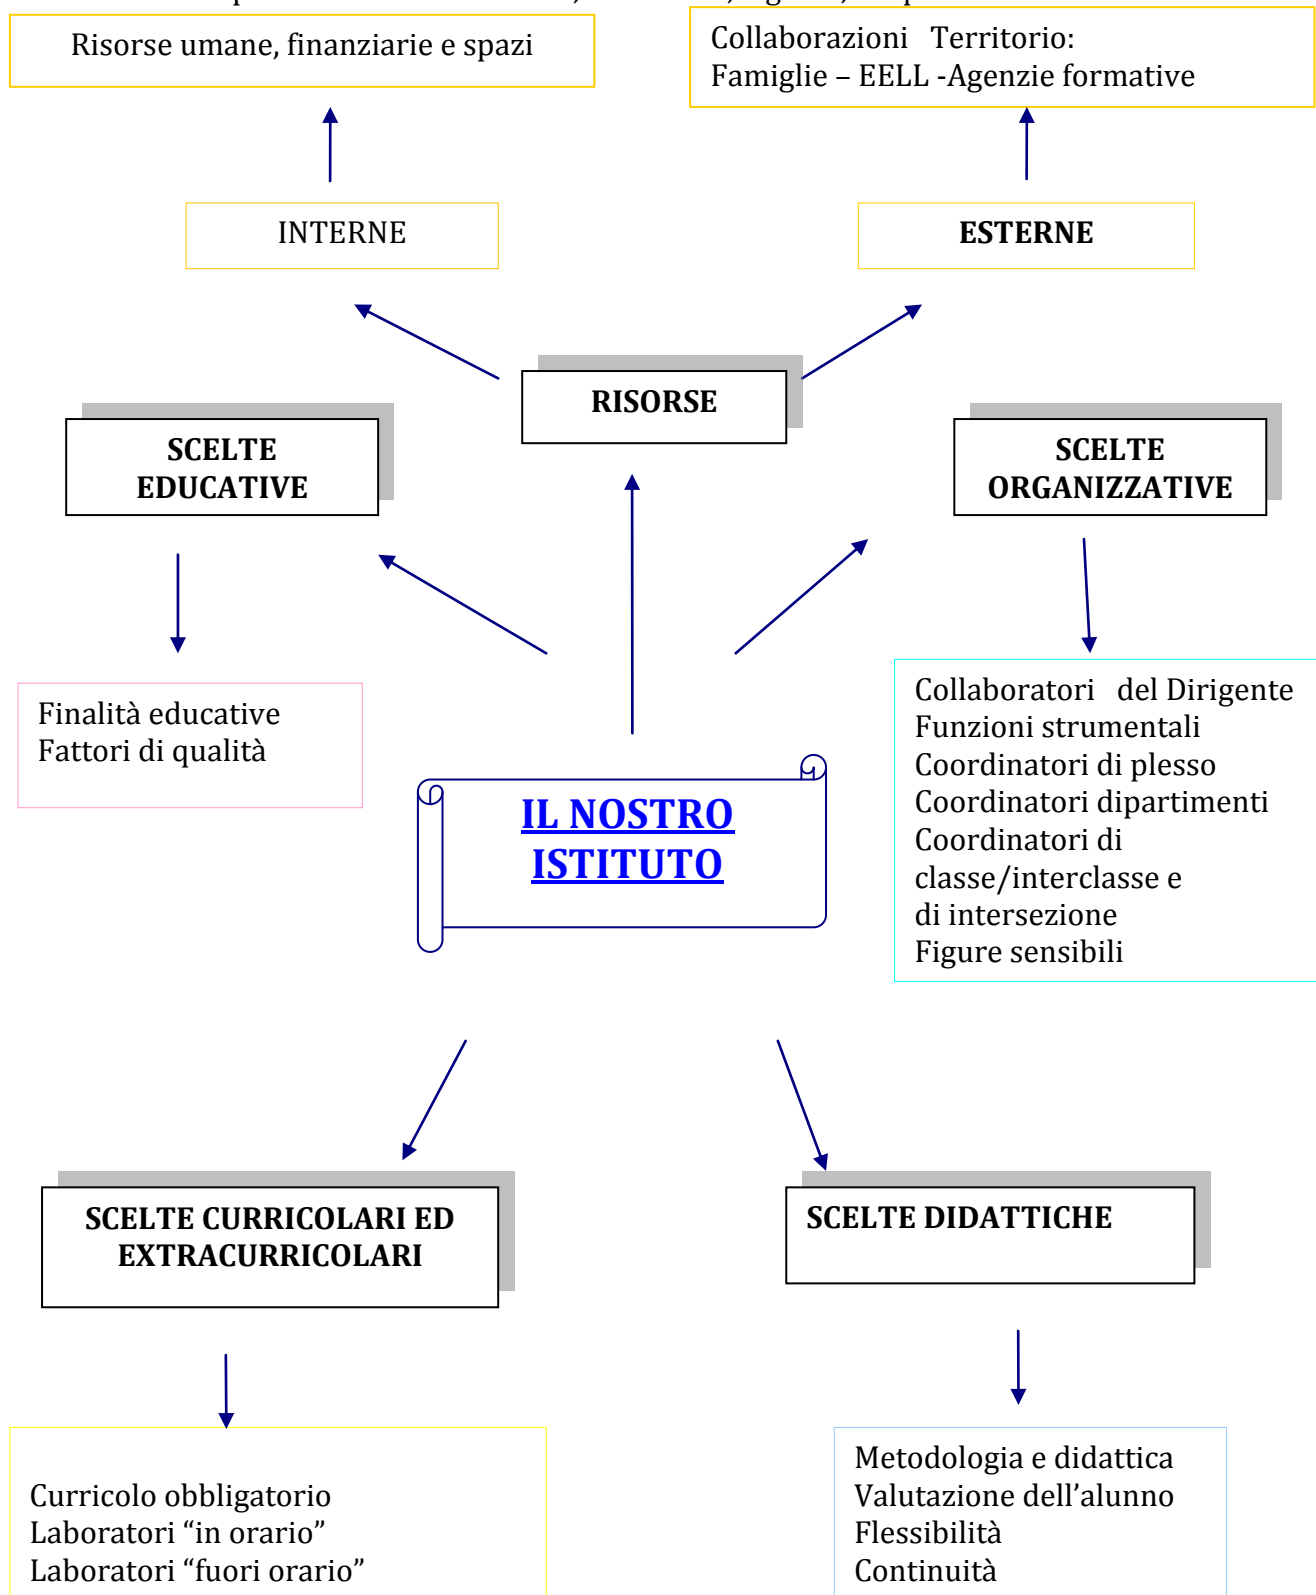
Risorse umane, finanziarie e spazi

Collaborazioni Territorio:
Famiglie – EELL -Agenzie formative

INTERNE

ESTERNE

RISORSE

SCELTE EDUCATIVE

SCELTE ORGANIZZATIVE

Finalità educative
Fattori di qualità

IL NOSTRO ISTITUTO

Collaboratori del Dirigente
Funzioni strumentali
Coordinatori di plesso
Coordinatori dipartimenti
Coordinatori di classe/interclasse e di intersezione
Figure sensibili

SCELTE CURRICOLARI ED EXTRACURRICOLARI

SCELTE DIDATTICHE

Curricolo obbligatorio
Laboratori "in orario"
Laboratori "fuori orario"

Metodologia e didattica
Valutazione dell'alunno
Flessibilità
Continuità